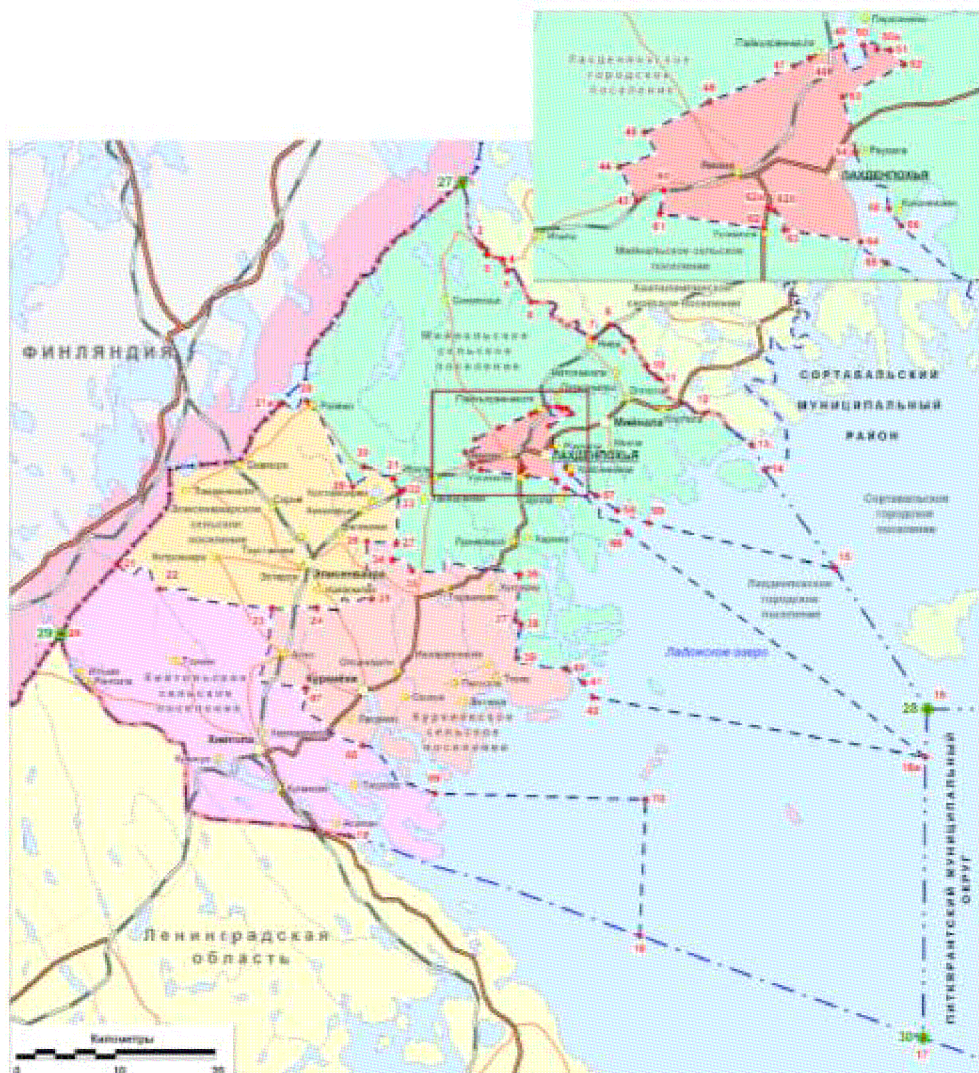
ФИНЛЯНДИЯ

СОРТАВАЛЬСКИЙ МУНИЦИПАЛЬНЫЙ РАЙОН

Сортавальское городское поселение

Лахденпохское городское поселение

Ладожское озеро

Мийнальское сельское поселение

Куркиёкское сельское поселение

Хийтольское сельское поселение

Элисенваарское сельское поселение

Ленинградская область

ПИТКЯРАНТСКИЙ МУНИЦИПАЛЬНЫЙ ОКРУГ

ЛАХДЕНПОХЬЯ

Лахденпохское городское поселение

Мийнальское сельское поселение

Элисенваара

Куркиёки

Хийтола

Мийнала

27

28

29

30

Километры

0 10 20